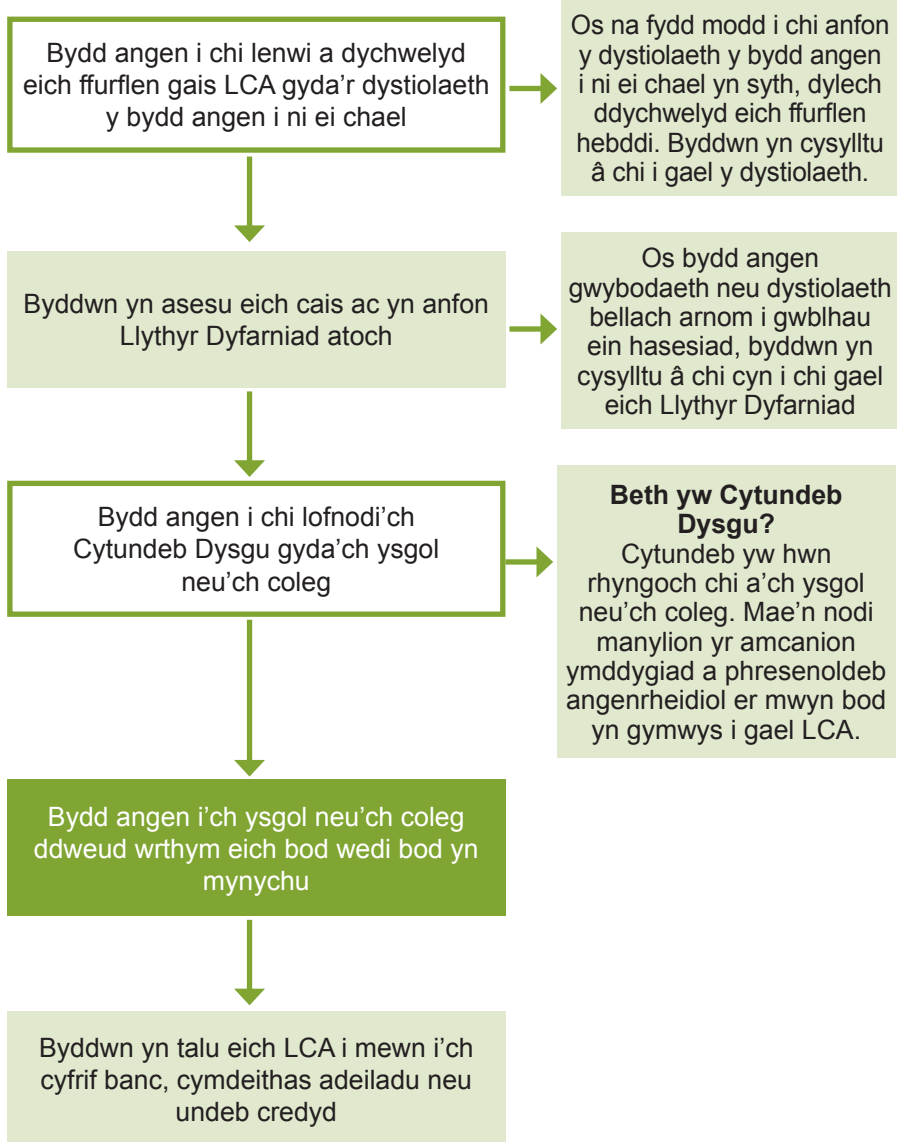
Bydd angen i chi lenwi a dychwelyd eich ffurflen gais LCA gyda'r dystiolaeth y bydd angen i ni ei chael

Os na fydd modd i chi anfon y dystiolaeth y bydd angen i ni ei chael yn syth, dylech ddychwelyd eich ffurflen hebddi. Byddwn yn cysylltu â chi i gael y dystiolaeth.

Byddwn yn asesu eich cais ac yn anfon Llythyr Dyfarniad atoch

Os bydd angen gwybodaeth neu dystiolaeth bellach arnom i gwblhau ein hasesiad, byddwn yn cysylltu â chi cyn i chi gael eich Llythyr Dyfarniad

Bydd angen i chi lofnodi'ch Cytundeb Dysgu gyda'ch ysgol neu'ch coleg

**Beth yw Cytundeb Dysgu?**
Cytundeb yw hwn rhyngoch chi a'ch ysgol neu'ch coleg. Mae'n nodi manylion yr amcanion ymddygiad a phresenoldeb angenrheidiol er mwyn bod yn gymwys i gael LCA.

Bydd angen i'ch ysgol neu'ch coleg ddweud wrthym eich bod wedi bod yn mynychu

Byddwn yn talu eich LCA i mewn i'ch cyfrif banc, cymdeithas adeiladu neu undeb credyd